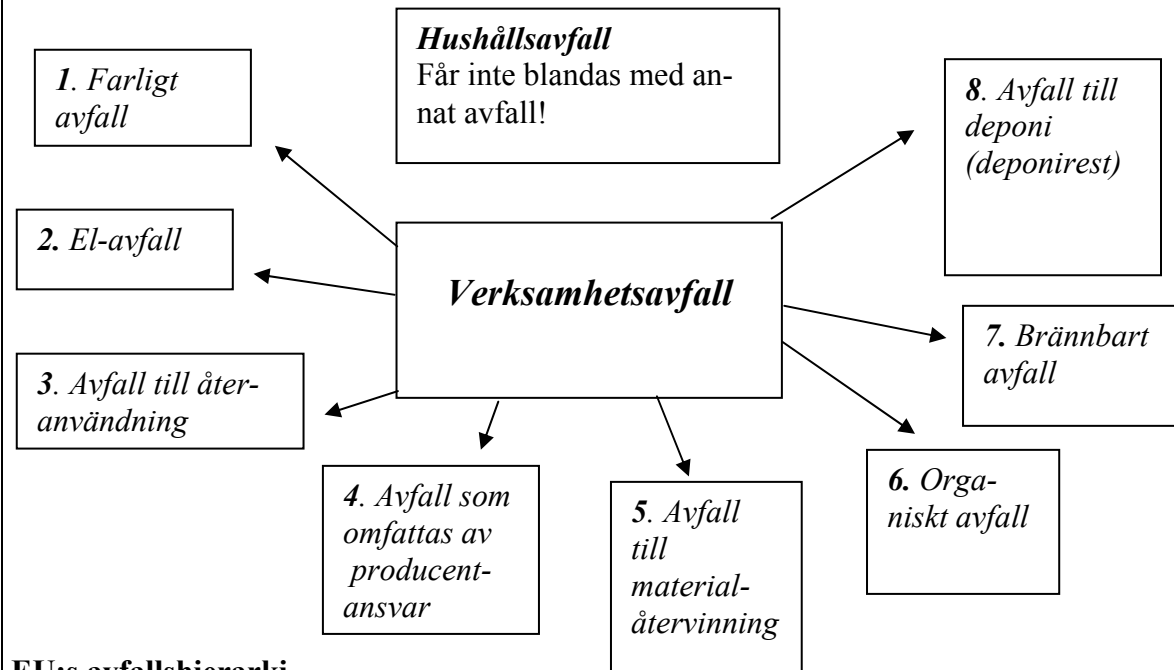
**Hushållsavfall**
Får inte blandas med annat avfall!

1. Farligt avfall

2. El-avfall

3. Avfall till återanvändning

4. Avfall som omfattas av producentansvar

5. Avfall till materialåtervinning

6. Organiskt avfall

7. Brännbart avfall

8. Avfall till deponi (deponirest)

Verksamhetsavfall

EU:s avfallshierarki